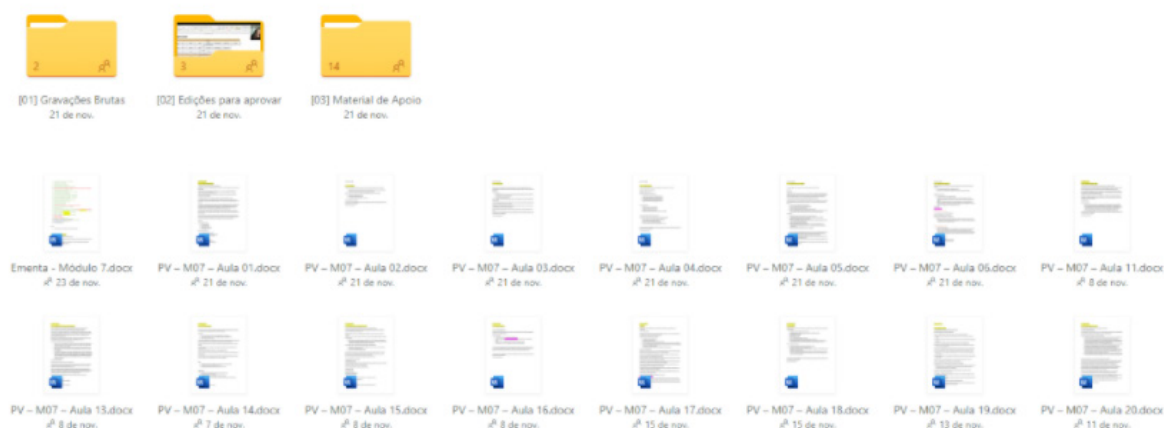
2

[01] Gravações Brutas
21 de nov.

3

[02] Edições para aprovar
21 de nov.

14

[03] Material de Apoio
21 de nov.

Ementa - Módulo 7.docx
23 de nov.

PV – M07 – Aula 01.docx
21 de nov.

PV – M07 – Aula 02.docx
21 de nov.

PV – M07 – Aula 03.docx
21 de nov.

PV – M07 – Aula 04.docx
21 de nov.

PV – M07 – Aula 05.docx
21 de nov.

PV – M07 – Aula 06.docx
21 de nov.

PV – M07 – Aula 11.docx
8 de nov.

PV – M07 – Aula 13.docx
8 de nov.

PV – M07 – Aula 14.docx
7 de nov.

PV – M07 – Aula 15.docx
8 de nov.

PV – M07 – Aula 16.docx
8 de nov.

PV – M07 – Aula 17.docx
15 de nov.

PV – M07 – Aula 18.docx
15 de nov.

PV – M07 – Aula 19.docx
13 de nov.

PV – M07 – Aula 20.docx
11 de nov.